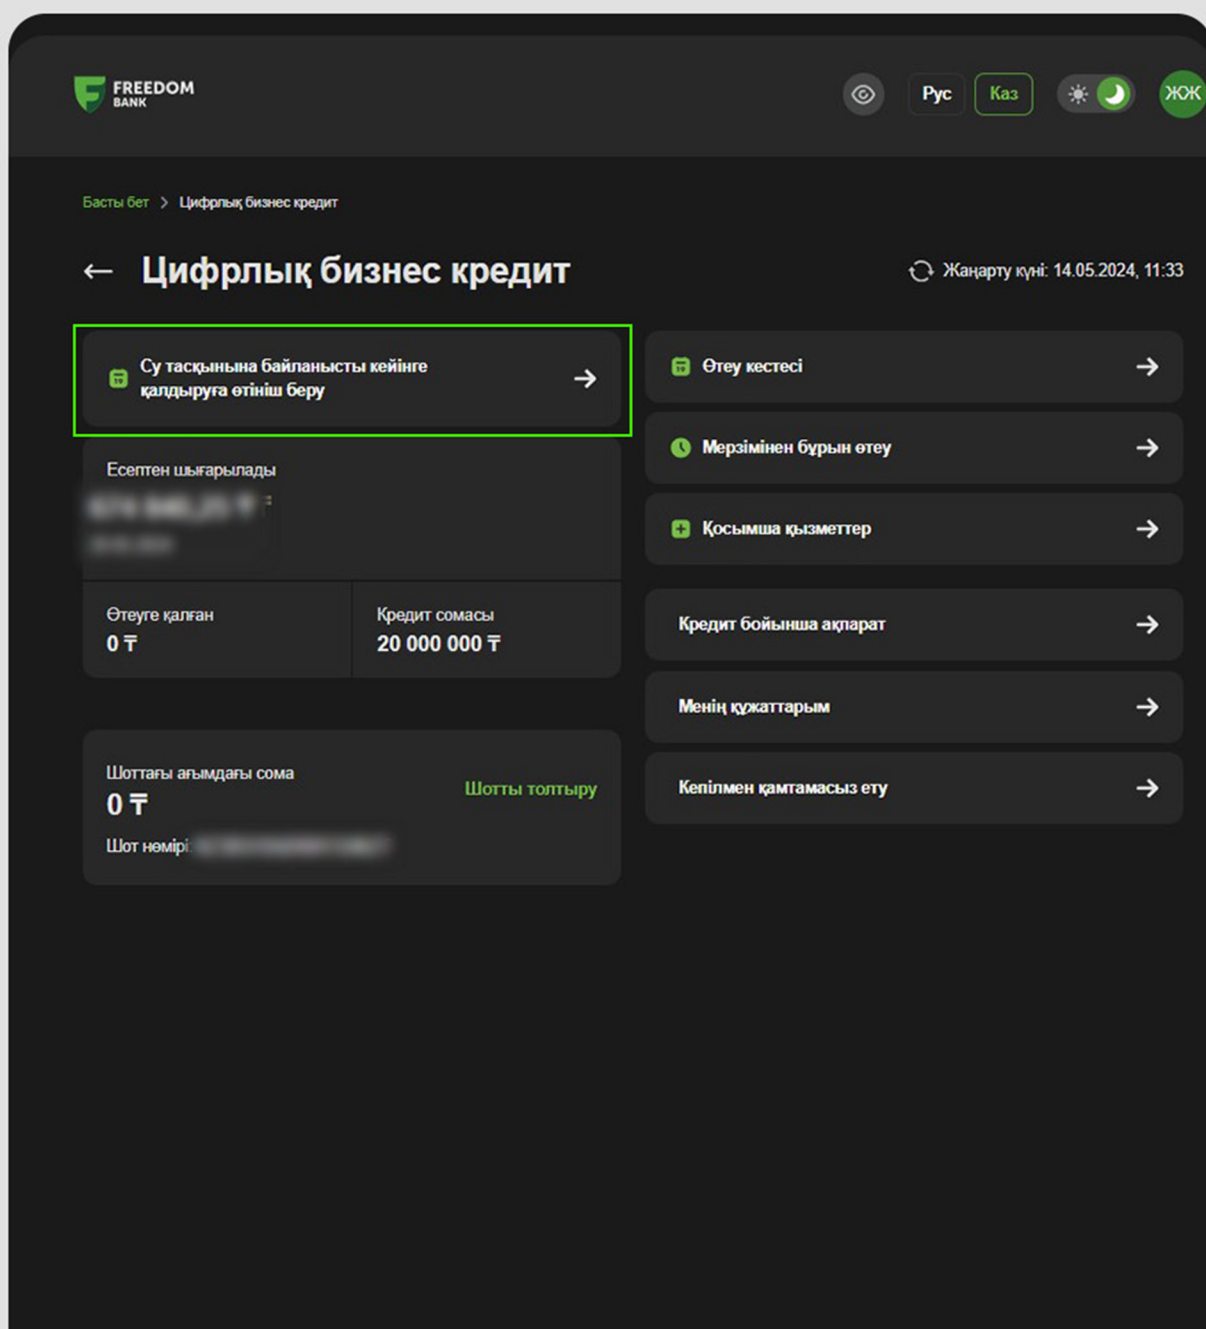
FREEDOM BANK

Рус Қаз ЖЖ

Басты бет > Цифрлық бизнес кредит

← Цифрлық бизнес кредит

Жаңарту күні: 14.05.2024, 11:33

Су тасқынына байланысты кейінге қалдыруға өтініш беру →

Есептен шығарылады
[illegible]
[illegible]

Өтеуге қалған
0 ₸

Кредит сомасы
20 000 000 ₸

Шоттағы ағымдағы сома
0 ₸
Шотты толтыру
Шот нөмірі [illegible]

Өтеу кестесі →

Мерзімінен бұрын өтеу →

Қосымша қызметтер →

Кредит бойынша ақпарат →

Менің құжаттарым →

Кепілмен қамтамасыз ету →